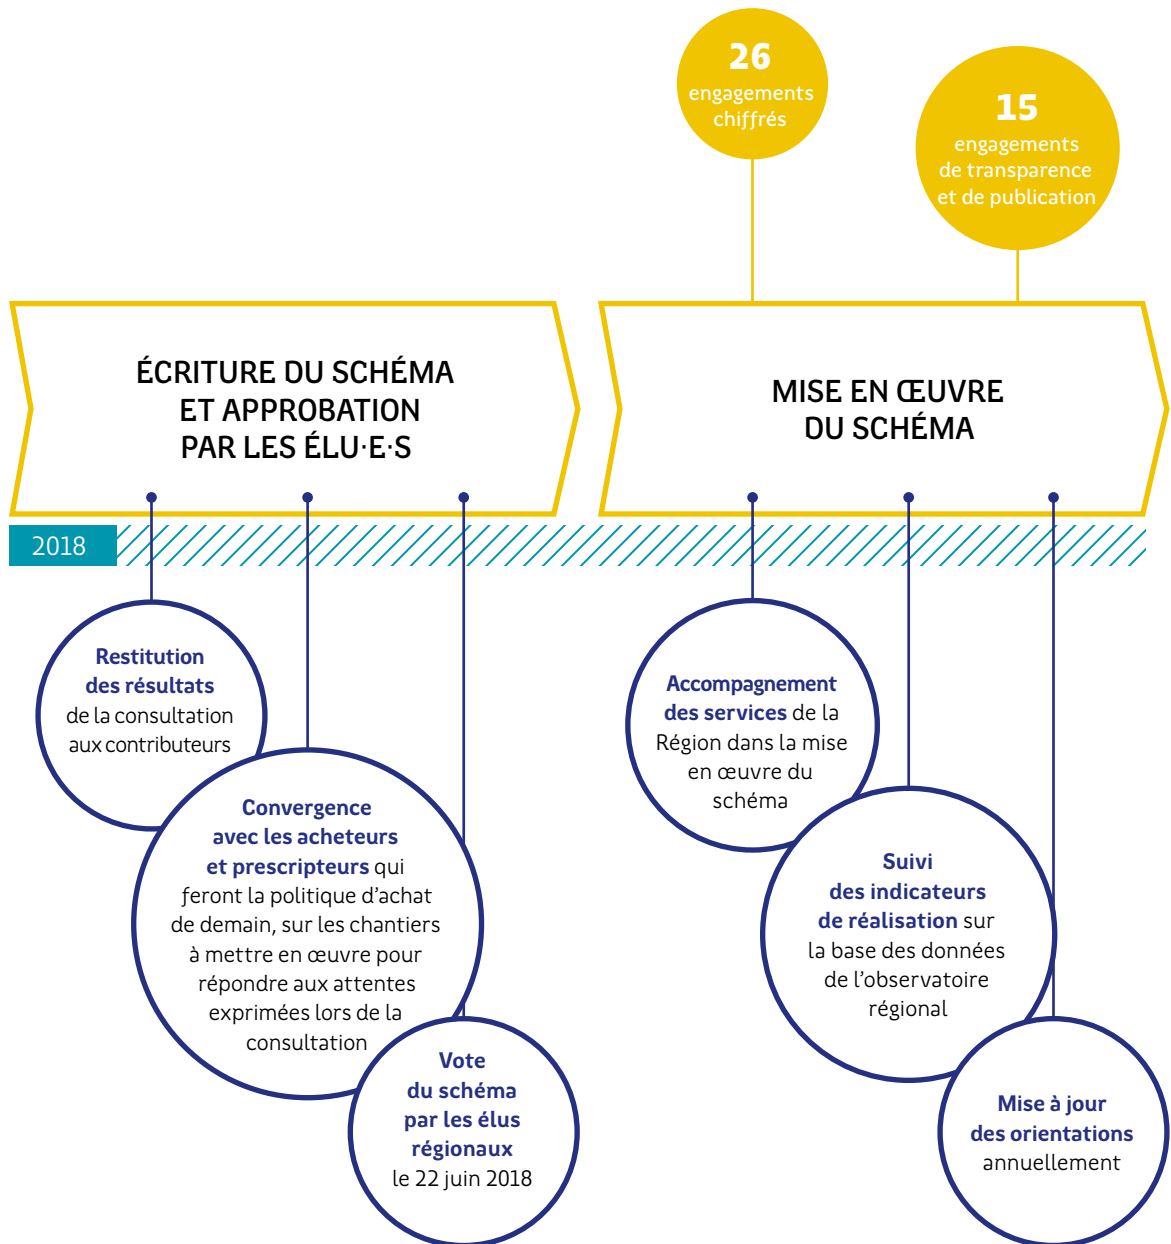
26
engagements chiffrés

15
engagements de transparence et de publication

ÉCRITURE DU SCHÉMA ET APPROBATION PAR LES ÉLU·E·S

MISE EN ŒUVRE DU SCHÉMA

2018

Restitution des résultats de la consultation aux contributeurs

Convergence avec les acheteurs et prescripteurs qui feront la politique d'achat de demain, sur les chantiers à mettre en œuvre pour répondre aux attentes exprimées lors de la consultation

Vote du schéma par les élus régionaux le 22 juin 2018

Accompagnement des services de la Région dans la mise en œuvre du schéma

Suivi des indicateurs de réalisation sur la base des données de l'observatoire régional

Mise à jour des orientations annuellement